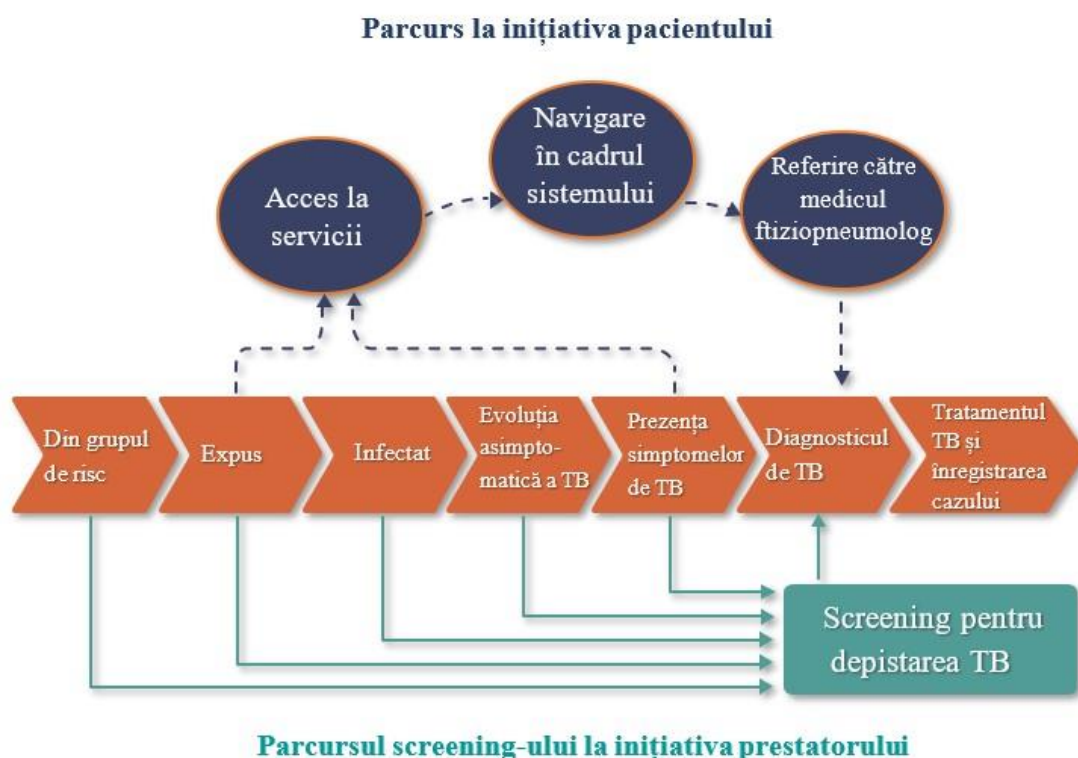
Parcurs la inițiativa pacientului

Acces la servicii

Navigare în cadrul sistemului

Referire către medicul ftiziopneumolog

Din grupul de risc

Expus

Infectat

Evoluția asimptomatică a TB

Prezența simptomelor de TB

Diagnosticul de TB

Tratamentul TB și înregistrarea cazului

Screening pentru depistarea TB

Parcursul screening-ului la inițiativa prestatorului